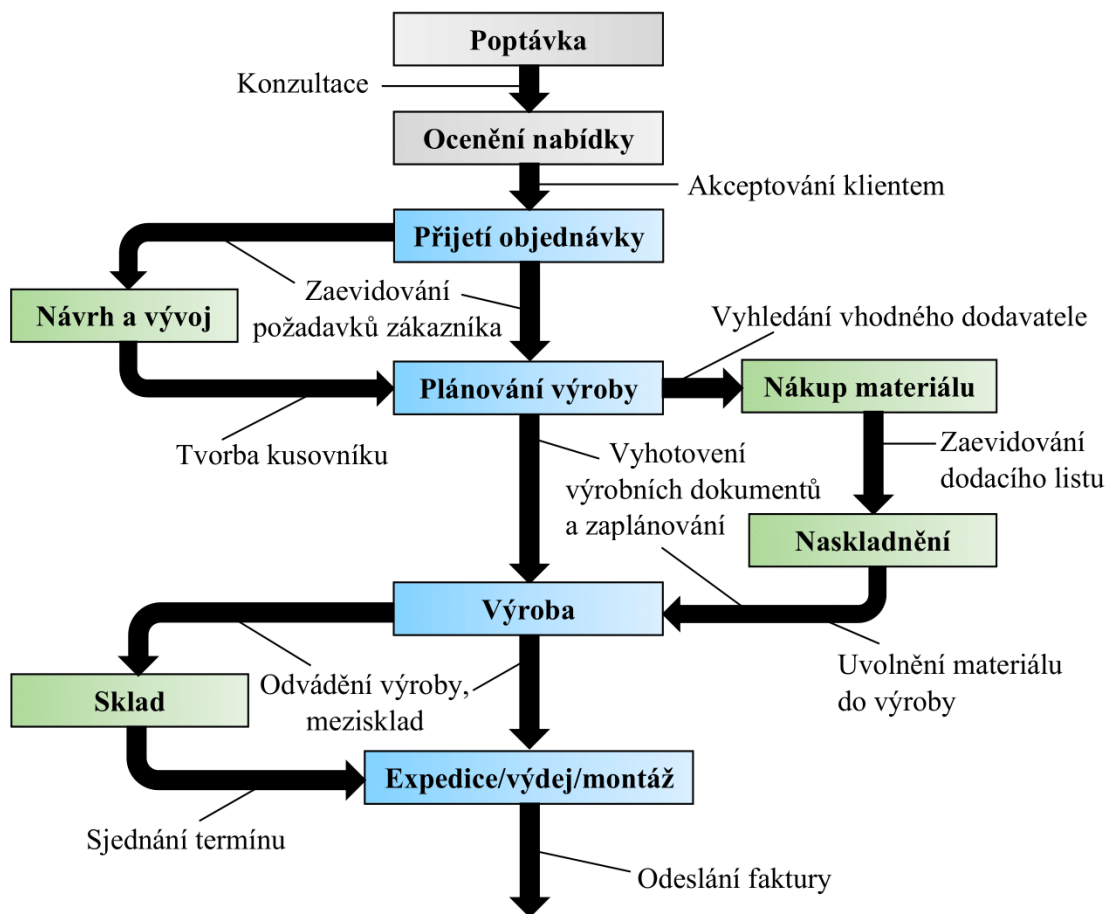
Poptávka

Konzultace

Ocenění nabídky

Akceptování klientem

Přijetí objednávky

Návrh a vývoj

Zaevidování požadavků zákazníka

Vyhledání vhodného dodavatele

Plánování výroby

Nákup materiálu

Tvorba kusovníku

Vyhotovení výrobních dokumentů a zaplánování

Zaevidování dodacího listu

Naskladnění

Výroba

Uvolnění materiálu do výroby

Sklad

Odvádění výroby, mezisklad

Expedice/výdej/montáž

Sjednání termínu

Odeslání faktury